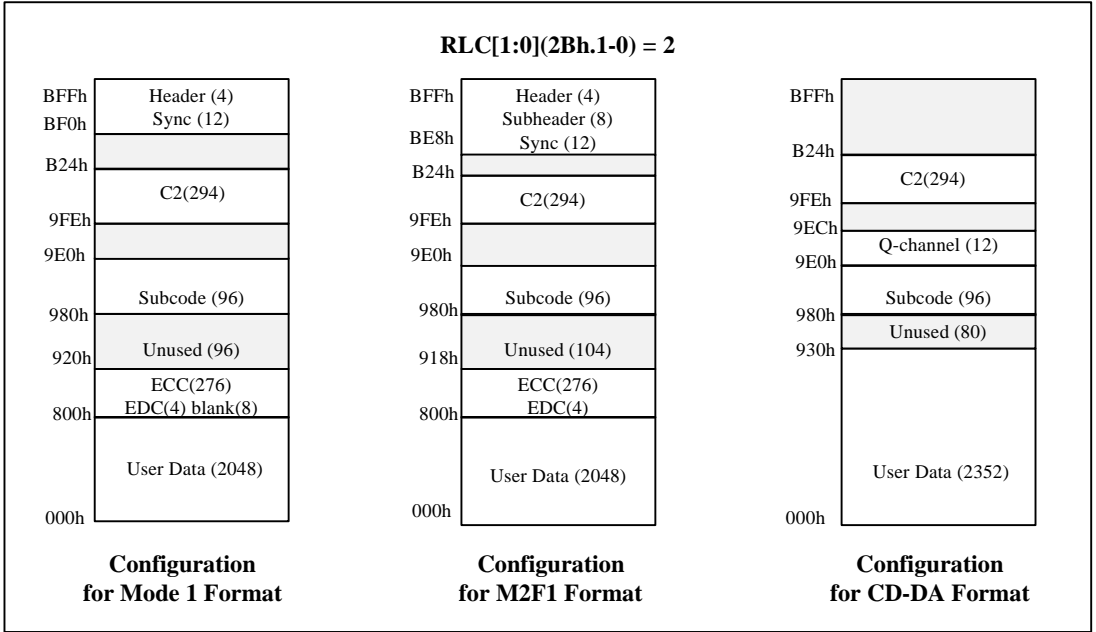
RLC[1:0](2Bh.1-0) = 2

BFFh
BF0h
B24h
9FEh
9E0h
980h
920h
800h
000h

Header (4)
Sync (12)
C2(294)
Subcode (96)
Unused (96)
ECC(276)
EDC(4) blank(8)
User Data (2048)

Configuration
for Mode 1 Format

BFFh
BE8h
B24h
9FEh
9E0h
980h
918h
800h
000h

Header (4)
Subheader (8)
Sync (12)
C2(294)
Subcode (96)
Unused (104)
ECC(276)
EDC(4)
User Data (2048)

Configuration
for M2F1 Format

BFFh
B24h
9FEh
9ECh
9E0h
980h
930h
000h

C2(294)
Q-channel (12)
Subcode (96)
Unused (80)
User Data (2352)

Configuration
for CD-DA Format